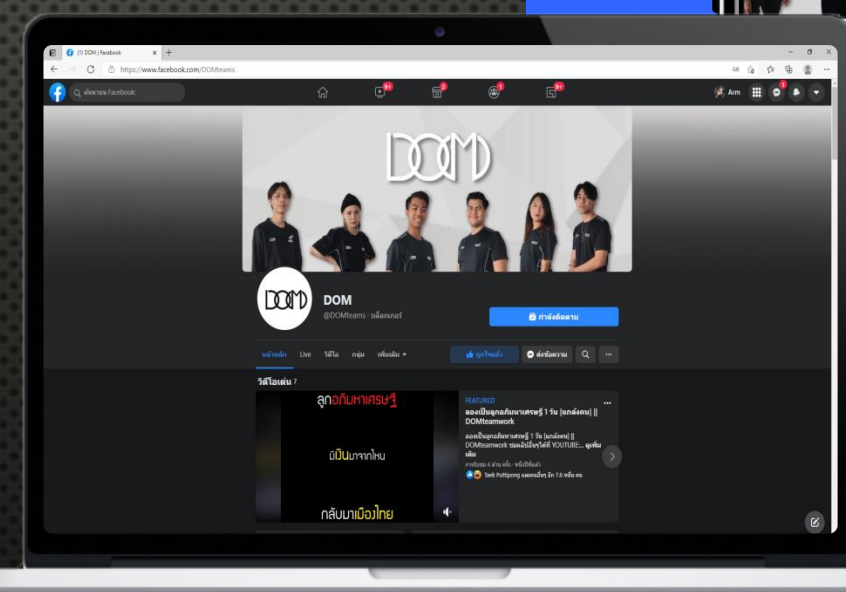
(1) DOM | Facebook

https://www.facebook.com/DOMteams

ค้นหาบน Facebook

Arm

DOM

DOM

@DOMteams · บล็อกเกอร์

กำลังติดตาม

หน้าหลัก Live วิดีโอ กลุ่ม เพิ่มเติม

ถูกใจแล้ว ส่งข้อความ

วิดีโอเด่น 7

ลูกอภิมหาเศรษฐี

มีเงินมาจากไหน

กลับมาเมืองไทย

FEATURED

ลองเป็นลูกอภิมหาเศรษฐี 1 วัน [แกล้งคน] || DOMteamwork

ลองเป็นลูกอภิมหาเศรษฐี 1 วัน [แกล้งคน] || DOMteamwork ชมคลิปเต็มๆได้ที่ YOUTUBE:... ดูเพิ่มเติม

การรับชม 4 ล้าน ครั้ง · หนึ่งปีที่แล้ว

Tank Puttipong และคนอื่นๆ อีก 7.6 หมื่น คน